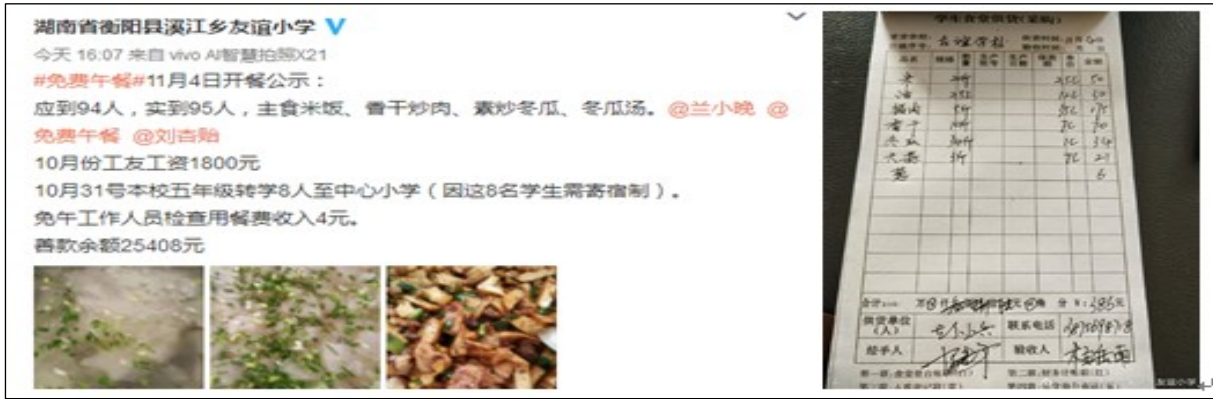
湖南省衡阳县溪江乡友谊小学

今天 16:07 来自 vivo AI智慧拍照X21

#免费午餐#11月4日开餐公示：

应到94人，实到95人，主食米饭、香干炒肉、素炒冬瓜、冬瓜汤。@兰小晚 @免费午餐 @刘杏贻

10月份工友工资1800元

10月31号本校五年级转学8人至中心小学（因这8名学生需寄宿制）。

免午工作人员检查用餐费收入4元。

善款余额25408元

学生食堂供货（采购）

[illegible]

| 品名 | | | | | | | |
|---|---|---|---|---|---|---|---|
| 米 | | | | | | | |
| 油 | | | | | | | |
| 猪肉 | | | | | | | |
| 香干 | | | | | | | |
| 冬瓜 | | | | | | | |
| 大蒜 | | | | | | | |
| 葱 | | | | | | | |

合计： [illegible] ¥：395元

供货单位（人） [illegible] 联系电话 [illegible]

经手人 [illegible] 验收人 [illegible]

友谊小学